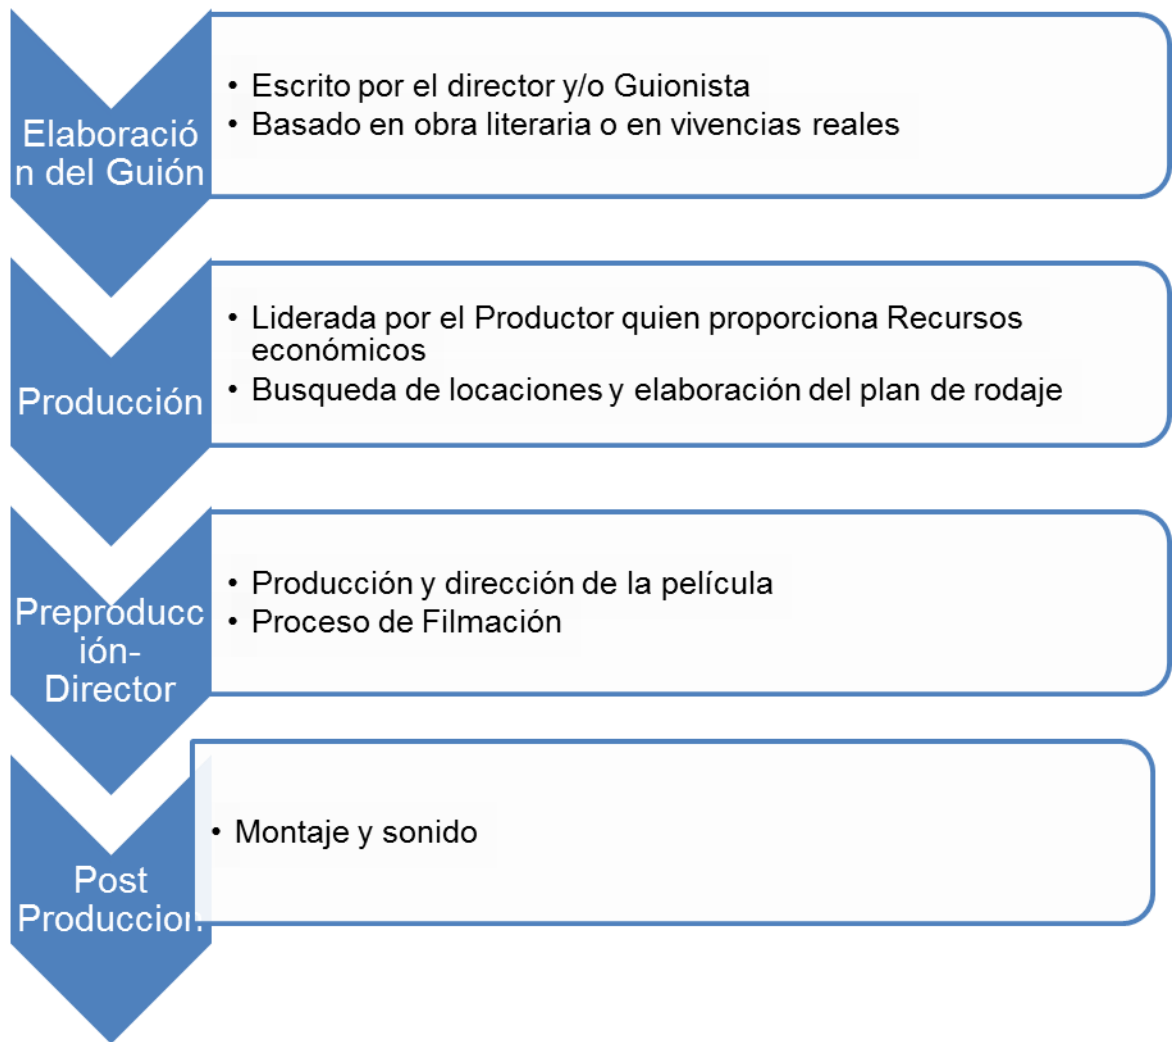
Elaboración del Guión

• Escrito por el director y/o Guionista
• Basado en obra literaria o en vivencias reales

Producción

• Liderada por el Productor quien proporciona Recursos económicos
• Busqueda de locaciones y elaboración del plan de rodaje

Preproducción-Director

• Producción y dirección de la película
• Proceso de Filmación

Post Produccion

• Montaje y sonido